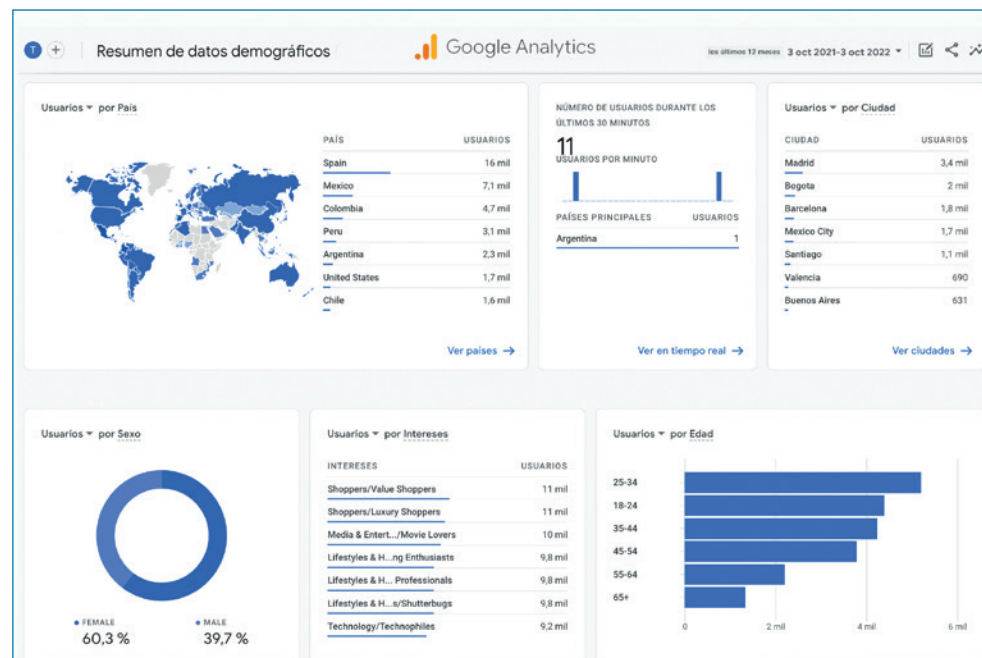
T + Resumen de datos demográficos

Google Analytics

los últimos 12 meses 3 oct 2021-3 oct 2022 ▾

Usuarios ▾ por País

| PAÍS | USUARIOS |
|---|---|
| Spain | 16 mil |
| Mexico | 7,1 mil |
| Colombia | 4,7 mil |
| Peru | 3,1 mil |
| Argentina | 2,3 mil |
| United States | 1,7 mil |
| Chile | 1,6 mil |

Ver países →

NÚMERO DE USUARIOS DURANTE LOS ÚLTIMOS 30 MINUTOS

11

USUARIOS POR MINUTO

| PAÍSES PRINCIPALES | USUARIOS |
|---|---|
| Argentina | 1 |

Ver en tiempo real →

Usuarios ▾ por Ciudad

| CIUDAD | USUARIOS |
|---|---|
| Madrid | 3,4 mil |
| Bogota | 2 mil |
| Barcelona | 1,8 mil |
| Mexico City | 1,7 mil |
| Santiago | 1,1 mil |
| Valencia | 690 |
| Buenos Aires | 631 |

Ver ciudades →

Usuarios ▾ por Sexo

• FEMALE 60,3 %
• MALE 39,7 %

Usuarios ▾ por Intereses

| INTERESES | USUARIOS |
|---|---|
| Shoppers/Value Shoppers | 11 mil |
| Shoppers/Luxury Shoppers | 11 mil |
| Media & Entert.../Movie Lovers | 10 mil |
| Lifestyles & H...ng Enthusiasts | 9,8 mil |
| Lifestyles & H... Professionals | 9,8 mil |
| Lifestyles & H...s/Shutterbugs | 9,8 mil |
| Technology/Technophiles | 9,2 mil |

Usuarios ▾ por Edad

25-34
18-24
35-44
45-54
55-64
65+

0 2 mil 4 mil 6 mil